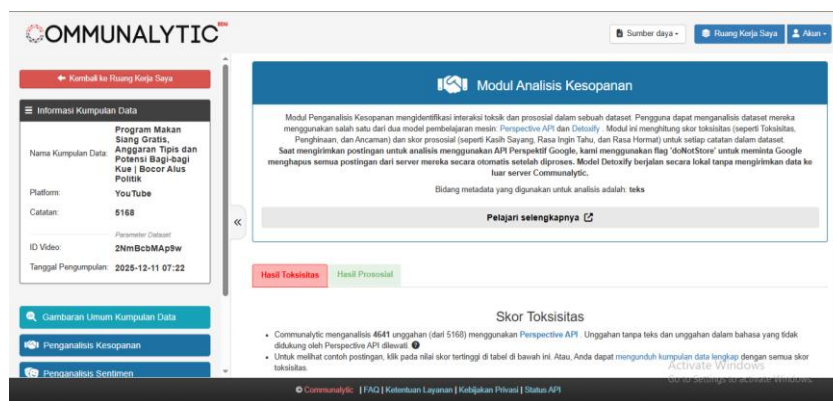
COMMUNALYTIC

Sumber daya ▾ Ruang Kerja Saya Akun ▾

← Kembali ke Ruang Kerja Saya

≡ Informasi Kumpulan Data

| | |
|---|---|
| Nama Kumpulan Data: | Program Makan Siang Gratis, Anggaran Tipis dan Potensi Bagi-bagi Kue \| Bocor Alus Politik |
| Platform: | YouTube |
| Catatan: | 5168 |
| | Parameter Dataset |
| ID Video: | 2NmBcbMAp9w |
| Tanggal Pengumpulan: | 2025-12-11 07:22 |

«

Gambaran Umum Kumpulan Data

Penganalisis Kesopanan

Penganalisis Sentimen

Modul Analisis Kesopanan

Modul Penganalisis Kesopanan mengidentifikasi interaksi toksik dan prososial dalam sebuah dataset. Pengguna dapat menganalisis dataset mereka menggunakan salah satu dari dua model pembelajaran mesin: Perspective API dan Detoxify . Modul ini menghitung skor toksisitas (seperti Toksisitas, Penghinaan, dan Ancaman) dan skor prososial (seperti Kasih Sayang, Rasa Ingin Tahu, dan Rasa Hormat) untuk setiap catatan dalam dataset. Saat mengirimkan postingan untuk analisis menggunakan API Perspektif Google, kami menggunakan flag 'doNotStore' untuk meminta Google menghapus semua postingan dari server mereka secara otomatis setelah diproses. Model Detoxify berjalan secara lokal tanpa mengirimkan data ke luar server Communalytic.

Bidang metadata yang digunakan untuk analisis adalah: teks

Pelajari selengkapnya

Hasil Toksisitas | Hasil Prososial

Skor Toksisitas

• Communalytic menganalisis 4641 unggahan (dari 5168) menggunakan Perspective API . Unggahan tanpa teks dan unggahan dalam bahasa yang tidak didukung oleh Perspective API dilewati

• Untuk melihat contoh postingan, klik pada nilai skor tertinggi di tabel di bawah ini. Atau, Anda dapat mengunduh kumpulan data lengkap dengan semua skor toksisitas.

Activate Windows
Go to Settings to activate Windows.

© Communalytic | FAQ | Ketentuan Layanan | Kebijakan Privasi | Status API